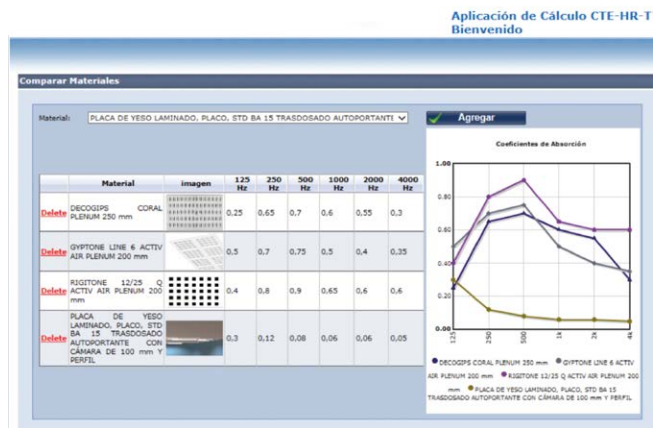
Aplicación de Cálculo CTE-HR-T
Bienvenido

Comparar Materiales

Material: PLACA DE YESO LAMINADO, PLACO, STD BA 15 TRASDOSADO AUTOPORTANTE

Agregar

| | Material | imagen | 125 Hz | 250 Hz | 500 Hz | 1000 Hz | 2000 Hz | 4000 Hz |
|---|---|---|---|---|---|---|---|---|
| Delete | DECOGIPS CORAL PLENUM 250 mm | | 0,25 | 0,65 | 0,7 | 0,6 | 0,55 | 0,3 |
| Delete | GYPTONE LINE 6 ACTIV AIR PLENUM 200 mm | | 0,5 | 0,7 | 0,75 | 0,5 | 0,4 | 0,35 |
| Delete | RIGITONE 12/25 Q ACTIV AIR PLENUM 200 mm | | 0,4 | 0,8 | 0,9 | 0,65 | 0,6 | 0,6 |
| Delete | PLACA DE YESO LAMINADO, PLACO, STD BA 15 TRASDOSADO AUTOPORTANTE CON CÁMARA DE 100 mm Y PERFIL | | 0,3 | 0,12 | 0,08 | 0,06 | 0,06 | 0,05 |

Coeficientes de Absorción

1.00
0.80
0.60
0.40
0.20
0.00

125
250
500
1k
2k
4k

DECOGIPS CORAL PLENUM 250 mm GYPTONE LINE 6 ACTIV AIR PLENUM 200 mm RIGITONE 12/25 Q ACTIV AIR PLENUM 200 mm PLACA DE YESO LAMINADO, PLACO, STD BA 15 TRASDOSADO AUTOPORTANTE CON CÁMARA DE 100 mm Y PERFIL